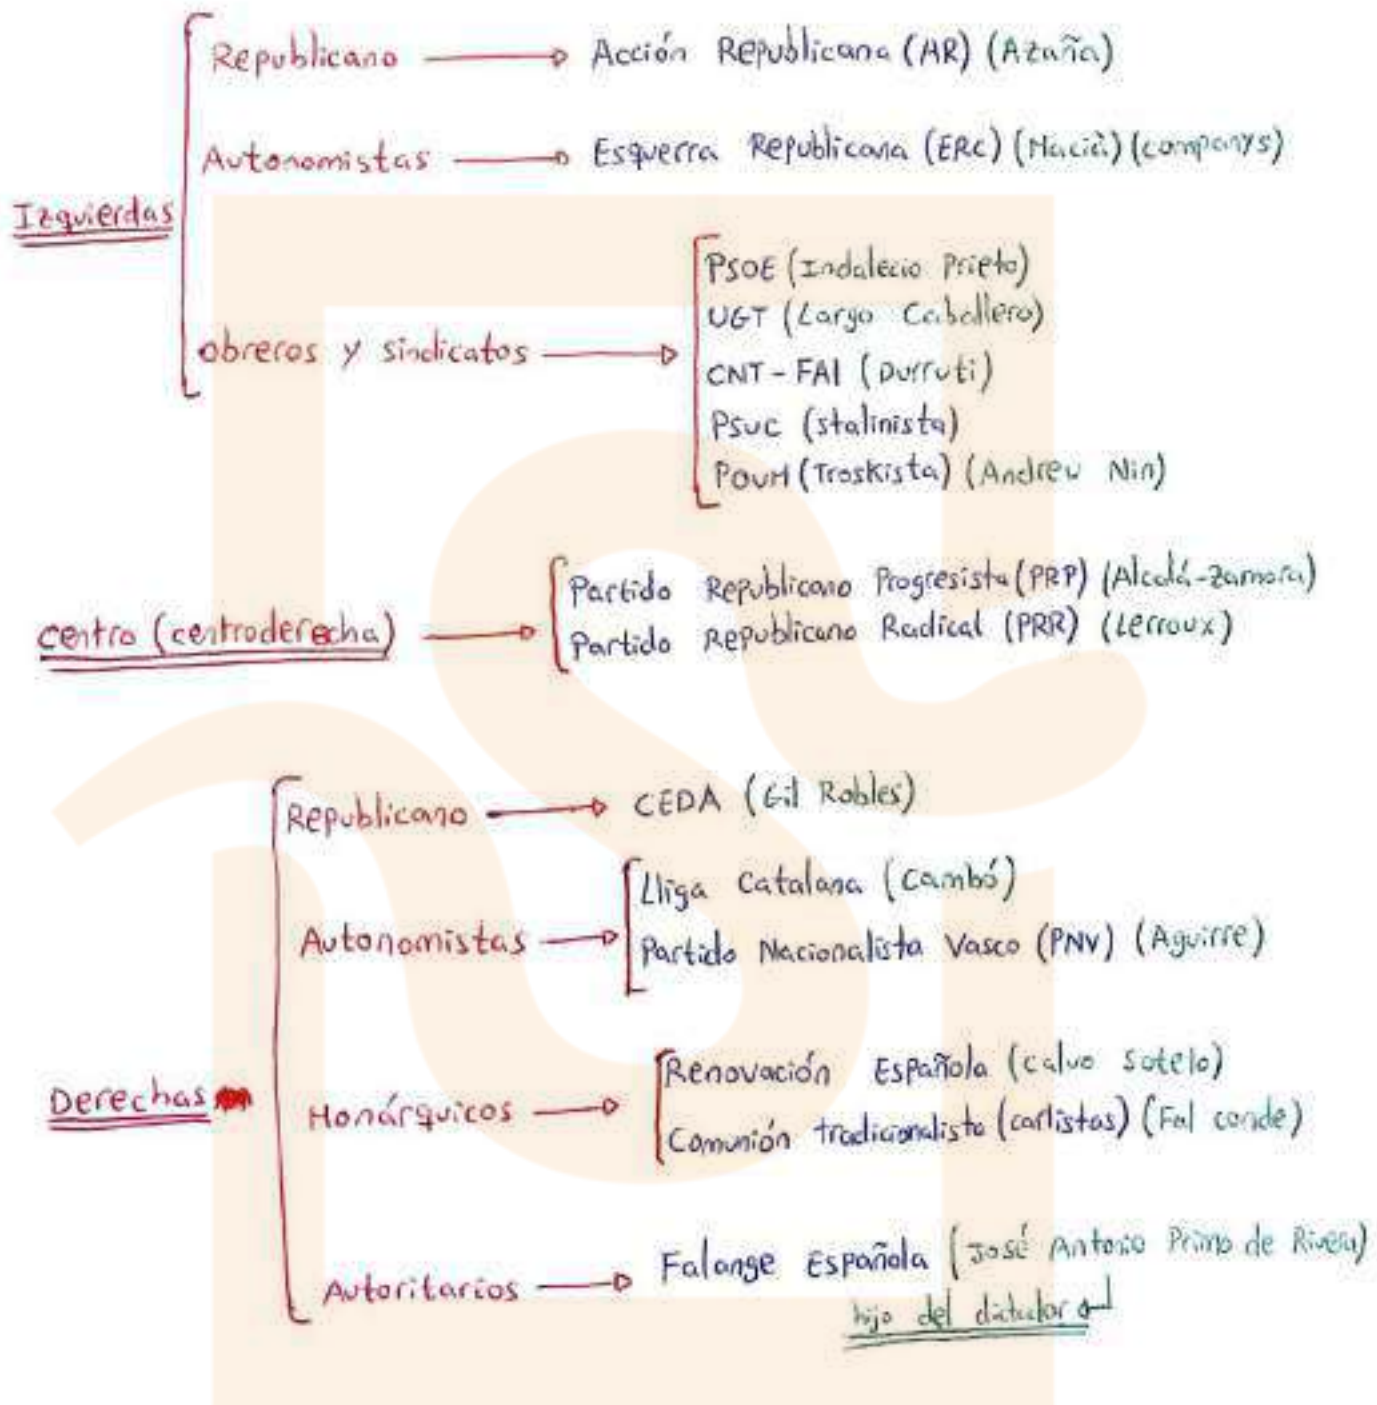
Izquierdas
Republicano → Acción Republicana (AR) (Azaña)
Autonomistas → Esquerra Republicana (ERC) (Macià) (companys)
obreros y sindicatos → PSOE (Indalecio Prieto)
UGT (Largo Caballero)
CNT - FAI (Durruti)
PSUC (stalinista)
POUM (Troskista) (Andreu Nin)

centro (centroderecha) → Partido Republicano Progresista (PRP) (Alcalá-Zamora)
Partido Republicano Radical (PRR) (Lerroux)

Derechas
Republicano → CEDA (Gil Robles)
Autonomistas → Lliga Catalana (cambó)
Partido Nacionalista Vasco (PNV) (Aguirre)
Monárquicos → Renovación Española (calvo sotelo)
Comunión tradicionalista (carlistas) (Fal conde)
Autoritarios → Falange Española (José Antonio Primo de Rivera)
hijo del dictador